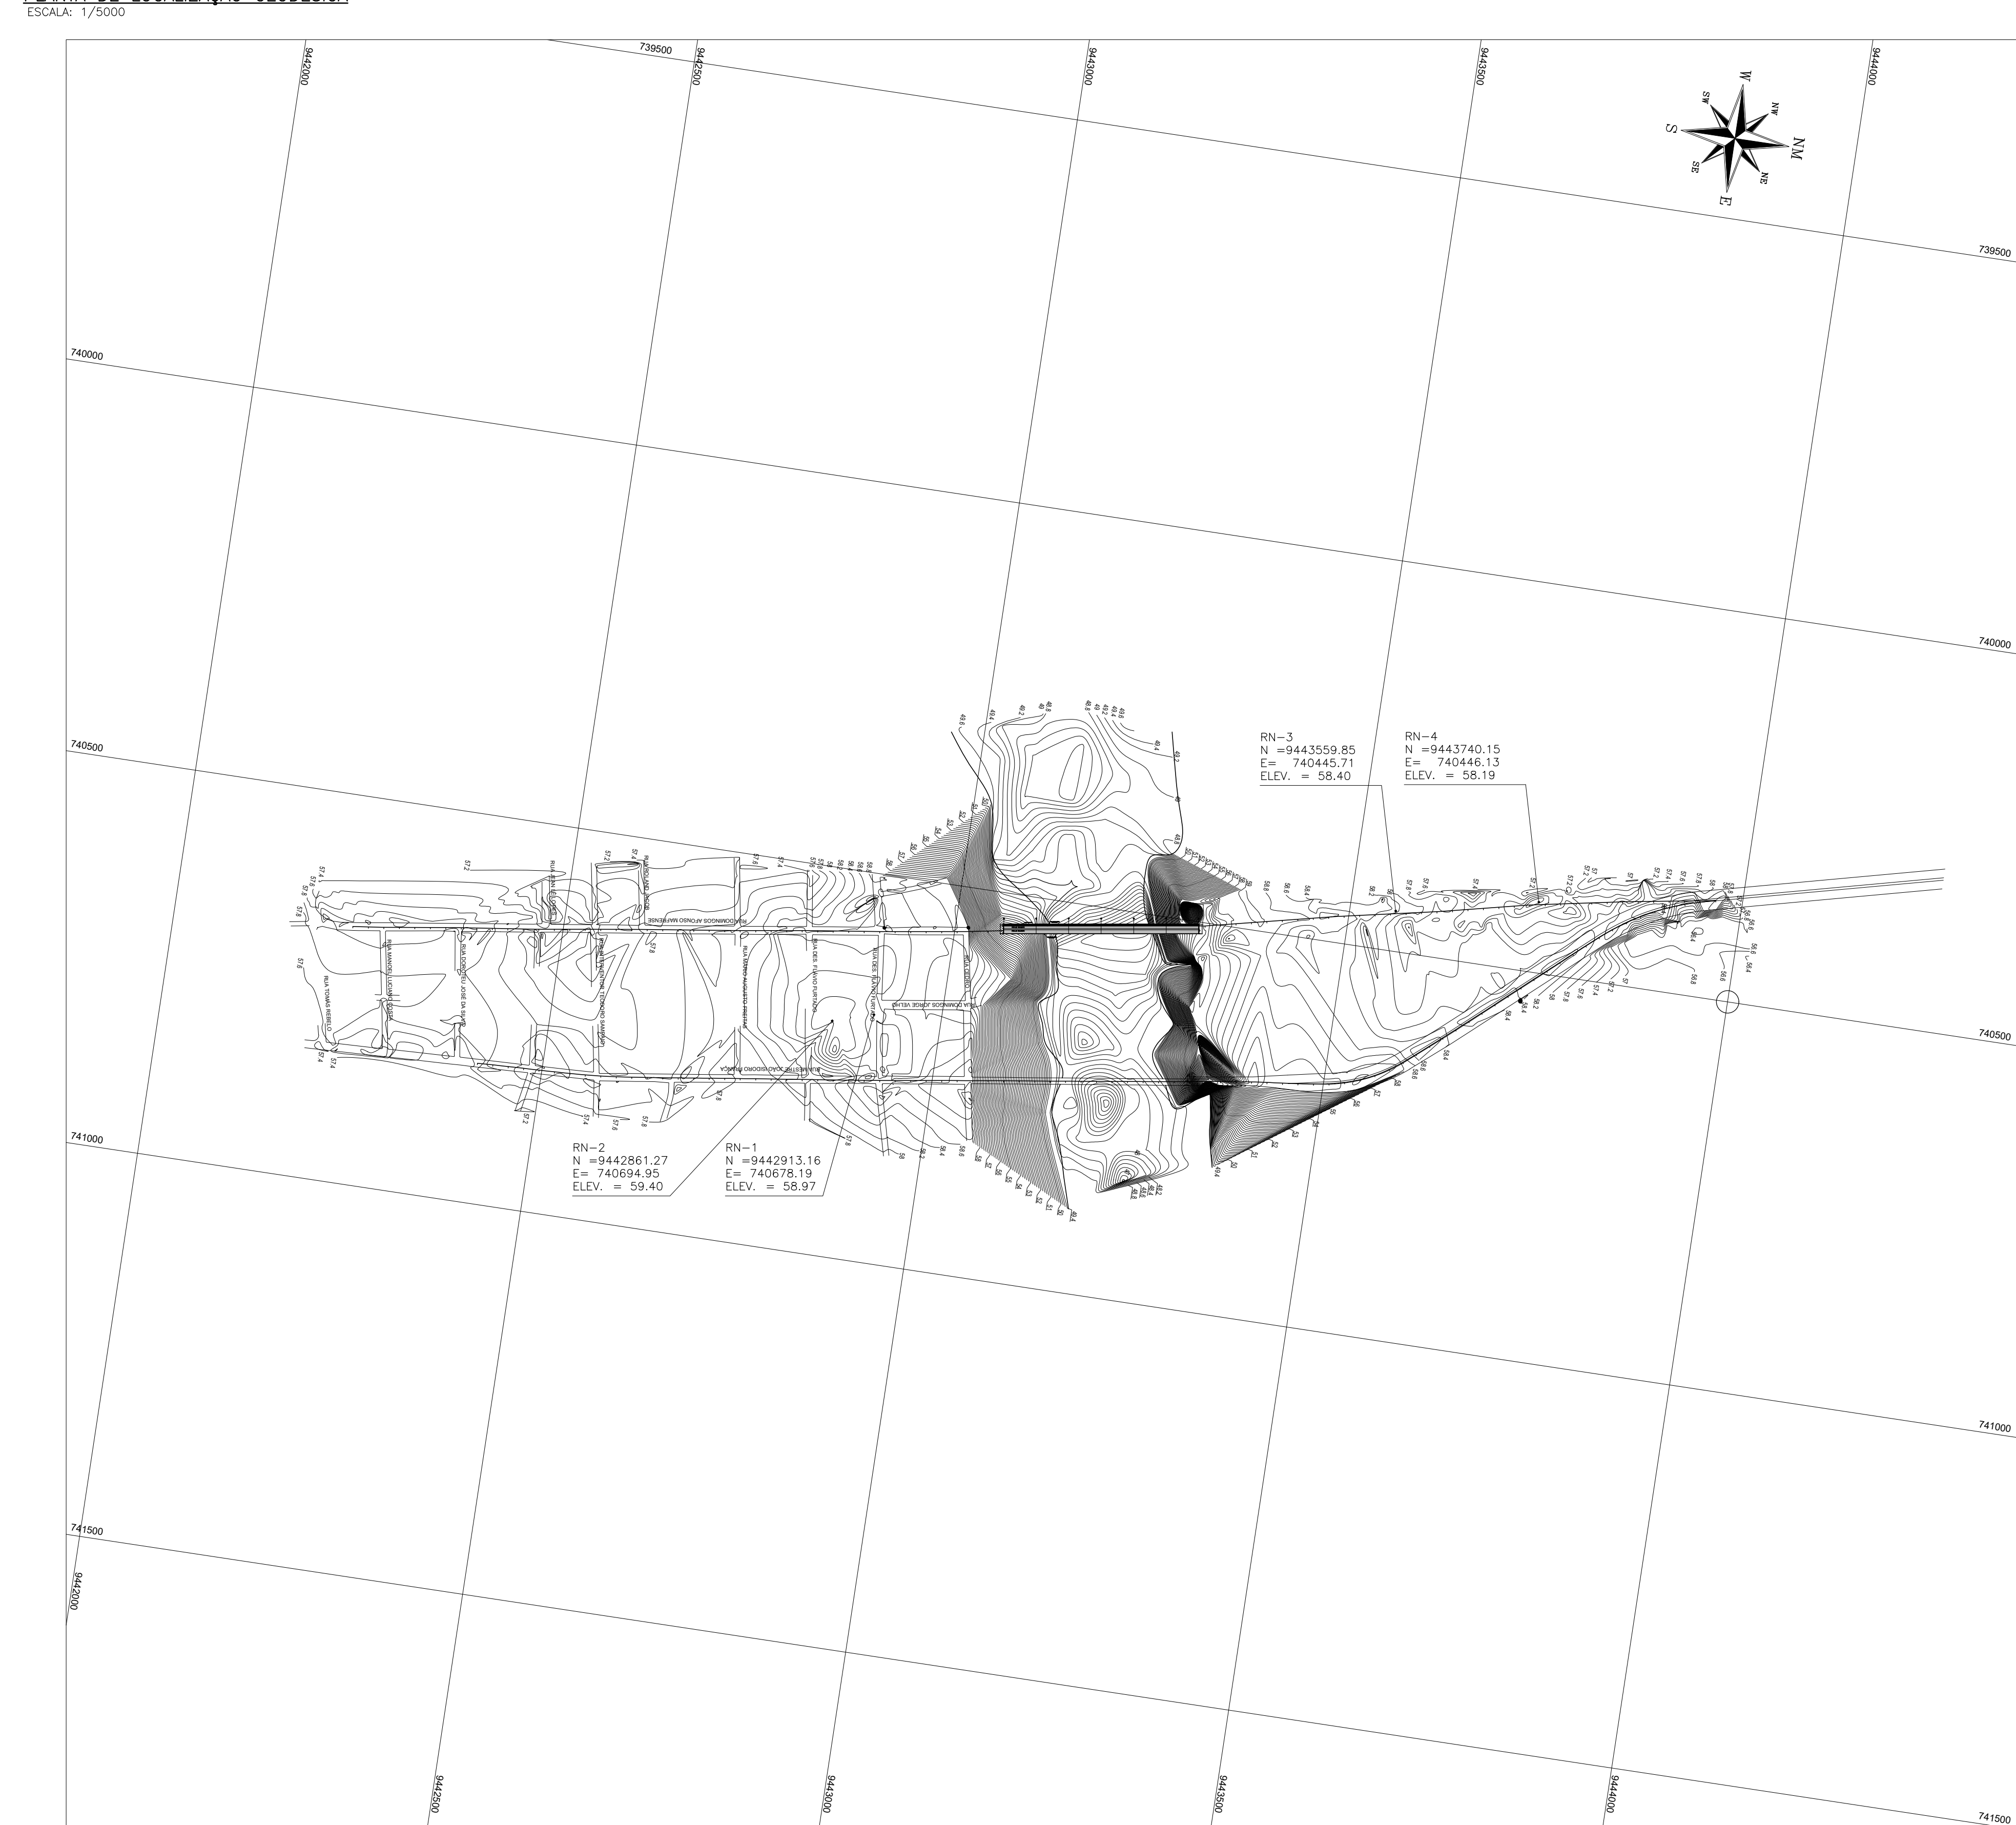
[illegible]
ESCALA: 1/5000

9442000
739500
9442500
9443000
9443500
9444000

W
NW
SW
S
N
SE
NE
E

739500
740000
740000
740500
740500
741000
741000
741500
741500
9442000

RN–3
N =9443559.85
E= 740445.71
ELEV. = 58.40

RN–4
N =9443740.15
E= 740446.13
ELEV. = 58.19

RN–2
N =9442861.27
E= 740694.95
ELEV. = 59.40

RN–1
N =9442913.16
E= 740678.19
ELEV. = 58.97

RUA DOMINGOS AFONSO MAFRENSE
RUA DOMINGOS JORGE VELHO
RUA TOMAS REBELO
RUA MANOEL LUCAS
RUA DOROTEU JOSE DA SILVA
RUA DES. FLAVIO FURTADO
RUA MARIO AUGUSTO FREITAS
RUA JOÃO ISIDORO FRANÇA

9442500
9443000
9443500
9444000